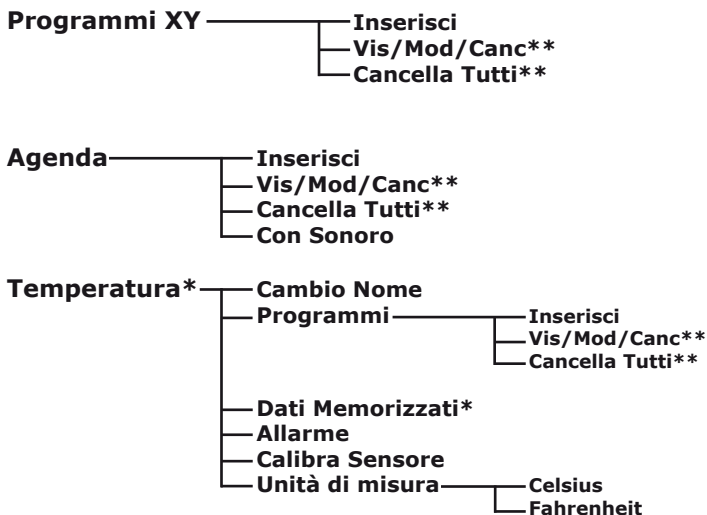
Programmi XY
Inserisci
Vis/Mod/Canc**
Cancella Tutti**

Agenda
Inserisci
Vis/Mod/Canc**
Cancella Tutti**
Con Sonoro

Temperatura*
Cambio Nome
Programmi
Inserisci
Vis/Mod/Canc**
Cancella Tutti**
Dati Memorizzati*
Allarme
Calibra Sensore
Unità di misura
Celsius
Fahrenheit